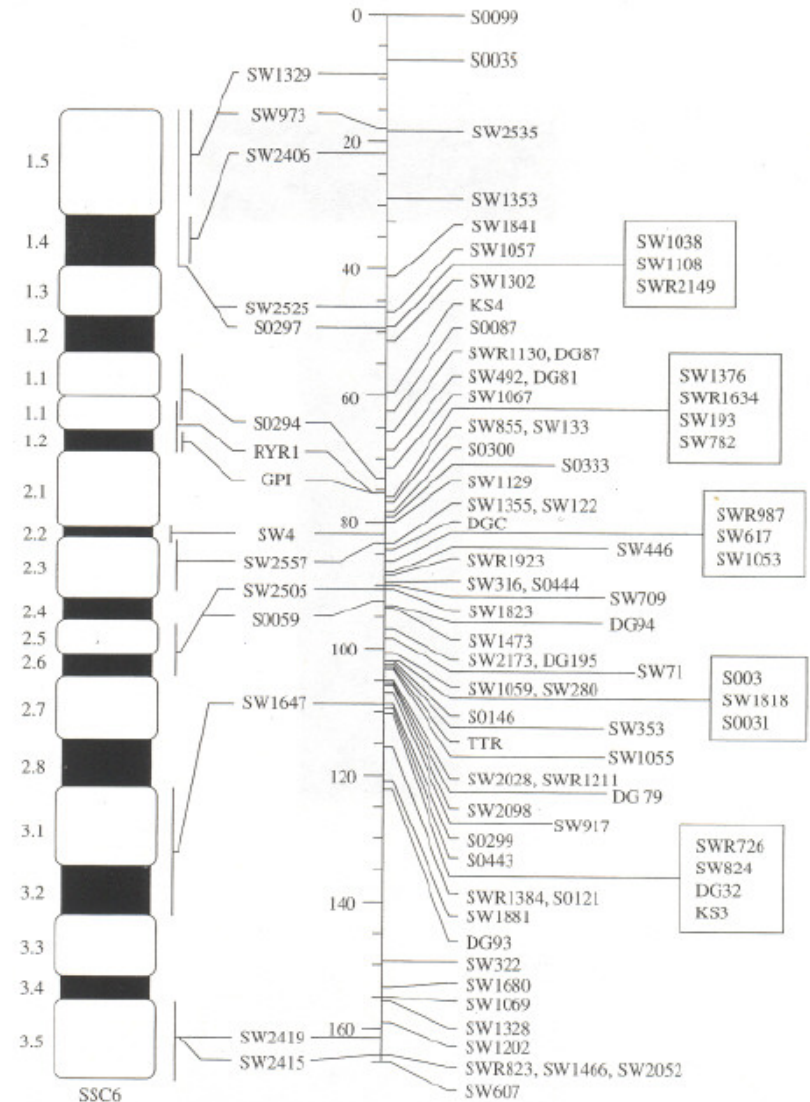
1.5
1.4
1.3
1.2
1.1
1.1
1.2
2.1
2.2
2.3
2.4
2.5
2.6
2.7
2.8
3.1
3.2
3.3
3.4
3.5
SSC6

SW1329
SW973
SW2406
SW2525
S0297
S0294
RYR1
GPI
SW4
SW2557
SW2505
S0059
SW1647
SW2419
SW2415

0
20
40
60
80
100
120
140
160

S0099
S0035
SW2535
SW1353
SW1841
SW1057
SW1302
KS4
S0087
SWR1130, DG87
SW492, DG81
SW1067
SW855, SW133
S0300
S0333
SW1129
SW1355, SW122
DGC
SWR1923
SW446
SW316, S0444
SW709
SW1823
DG94
SW1473
SW2173, DG195
SW71
SW1059, SW280
S0146
SW353
TTR
SW1055
SW2028, SWR1211
DG 79
SW2098
SW917
S0299
S0443
SWR1384, S0121
SW1881
DG93
SW322
SW1680
SW1069
SW1328
SW1202
SWR823, SW1466, SW2052
SW607

SW1038
SW1108
SWR2149

SW1376
SWR1634
SW193
SW782

SWR987
SW617
SW1053

S003
SW1818
S0031

SWR726
SW824
DG32
KS3